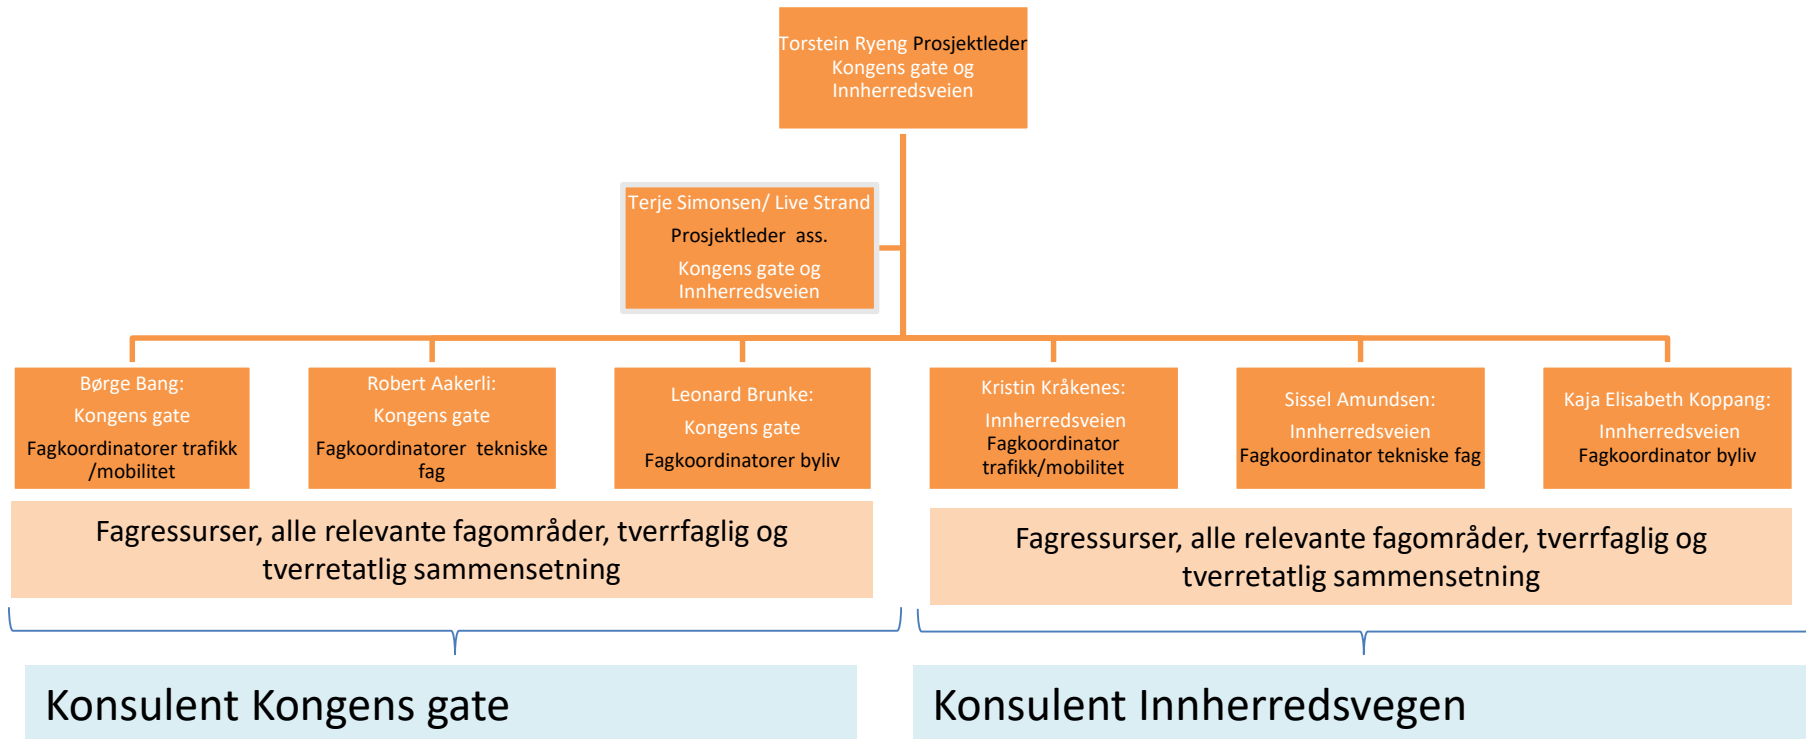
Torstein Ryeng Prosjektleder
Kongens gate og Innherredsveien

Terje Simonsen/ Live Strand
Prosjektleder ass.
Kongens gate og Innherredsveien

Børge Bang:
Kongens gate
Fagkoordinatorer trafikk /mobilitet

Robert Aakerli:
Kongens gate
Fagkoordinatorer tekniske fag

Leonard Brunke:
Kongens gate
Fagkoordinatorer byliv

Kristin Kråkenes:
Innherredsveien
Fagkoordinator trafikk/mobilitet

Sissel Amundsen:
Innherredsveien
Fagkoordinator tekniske fag

Kaja Elisabeth Koppang:
Innherredsveien
Fagkoordinator byliv

Fagressurser, alle relevante fagområder, tverrfaglig og tverretatlig sammensetning

Fagressurser, alle relevante fagområder, tverrfaglig og tverretatlig sammensetning

Konsulent Kongens gate

Konsulent Innherredsvegen